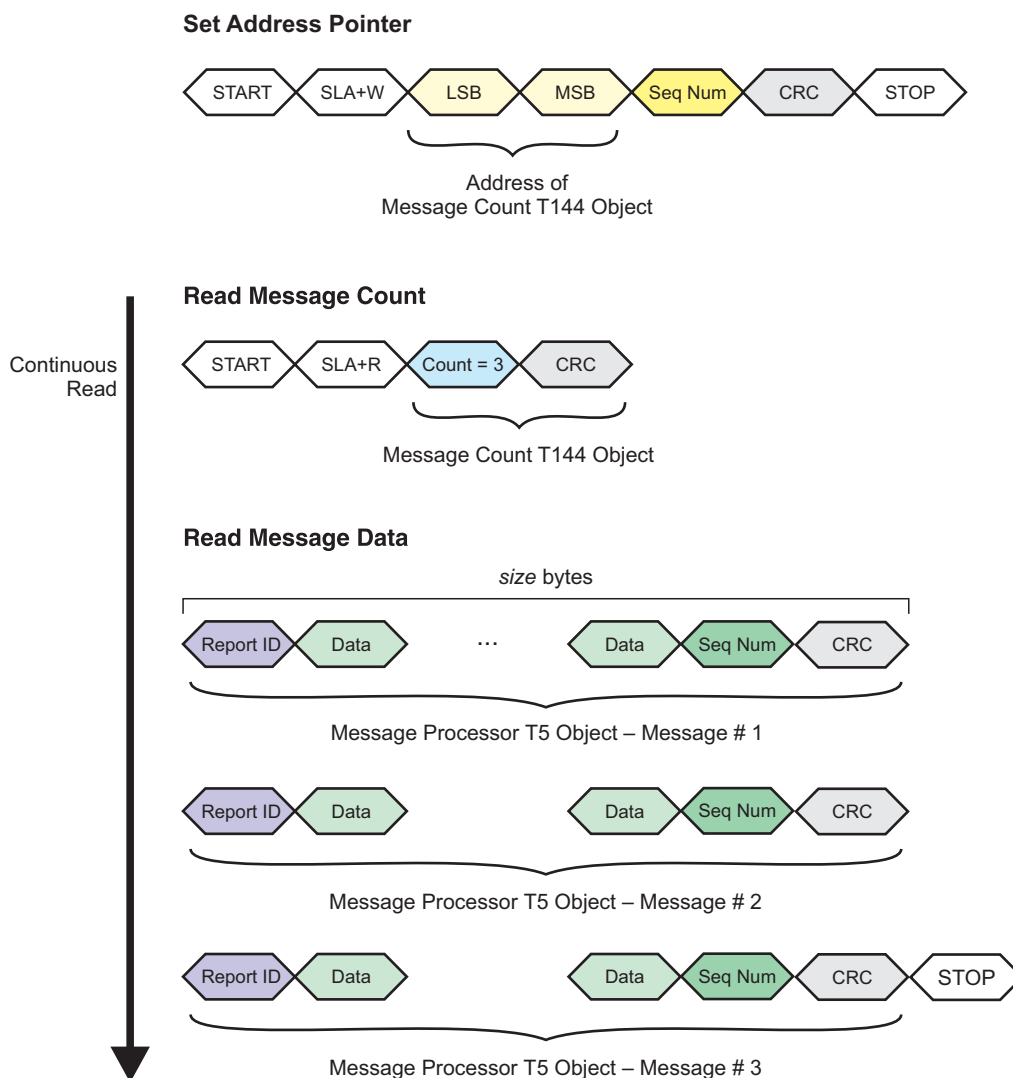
Set Address Pointer

START SLA+W LSB MSB Seq Num CRC STOP

Address of Message Count T144 Object

Continuous Read

Read Message Count

START SLA+R Count = 3 CRC

Message Count T144 Object

Read Message Data

*size* bytes

Report ID Data ... Data Seq Num CRC

Message Processor T5 Object – Message # 1

Report ID Data Data Seq Num CRC

Message Processor T5 Object – Message # 2

Report ID Data Data Seq Num CRC STOP

Message Processor T5 Object – Message # 3